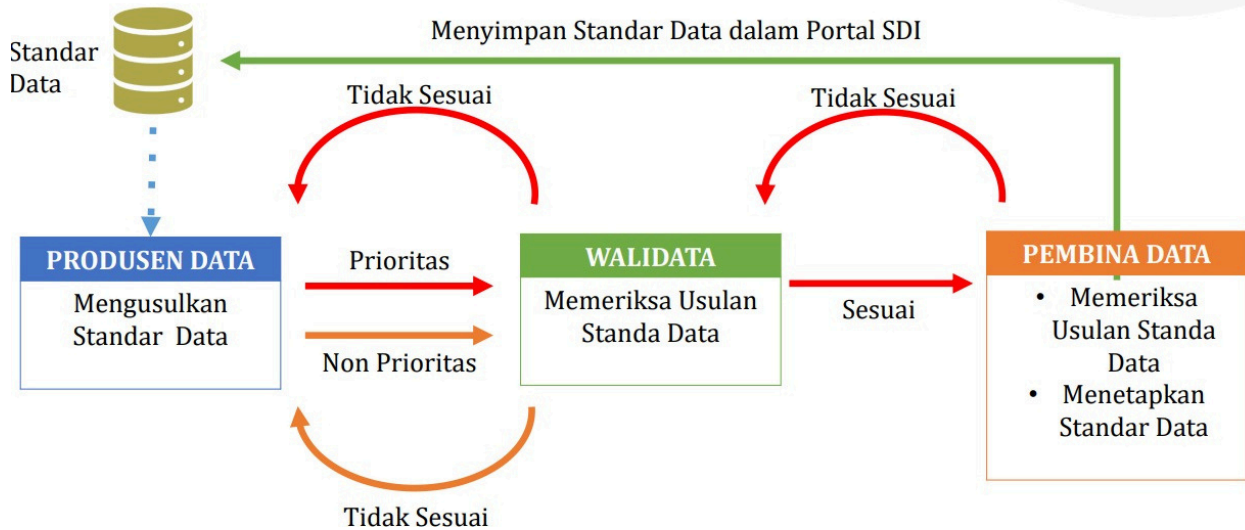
Standar Data

Menyimpan Standar Data dalam Portal SDI

Tidak Sesuai

Tidak Sesuai

PRODUSEN DATA
Mengusulkan Standar Data

Prioritas

Non Prioritas

WALIDATA
Memeriksa Usulan Standa Data

Sesuai

PEMBINA DATA
• Memeriksa Usulan Standa Data
• Menetapkan Standar Data

Tidak Sesuai